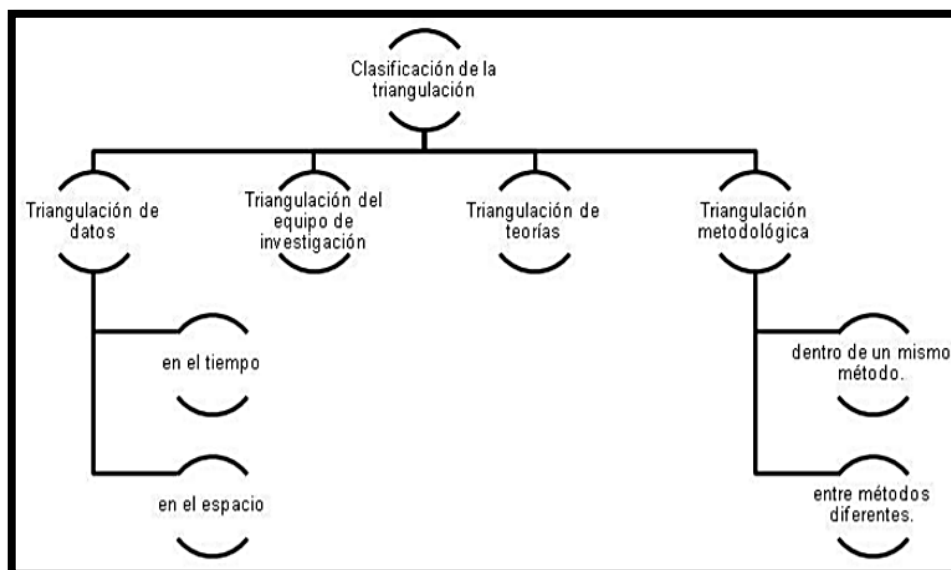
Clasificación de la triangulación

Triangulación de datos

en el tiempo

en el espacio

Triangulación del equipo de investigación

Triangulación de teorías

Triangulación metodológica

dentro de un mismo método.

entre métodos diferentes.